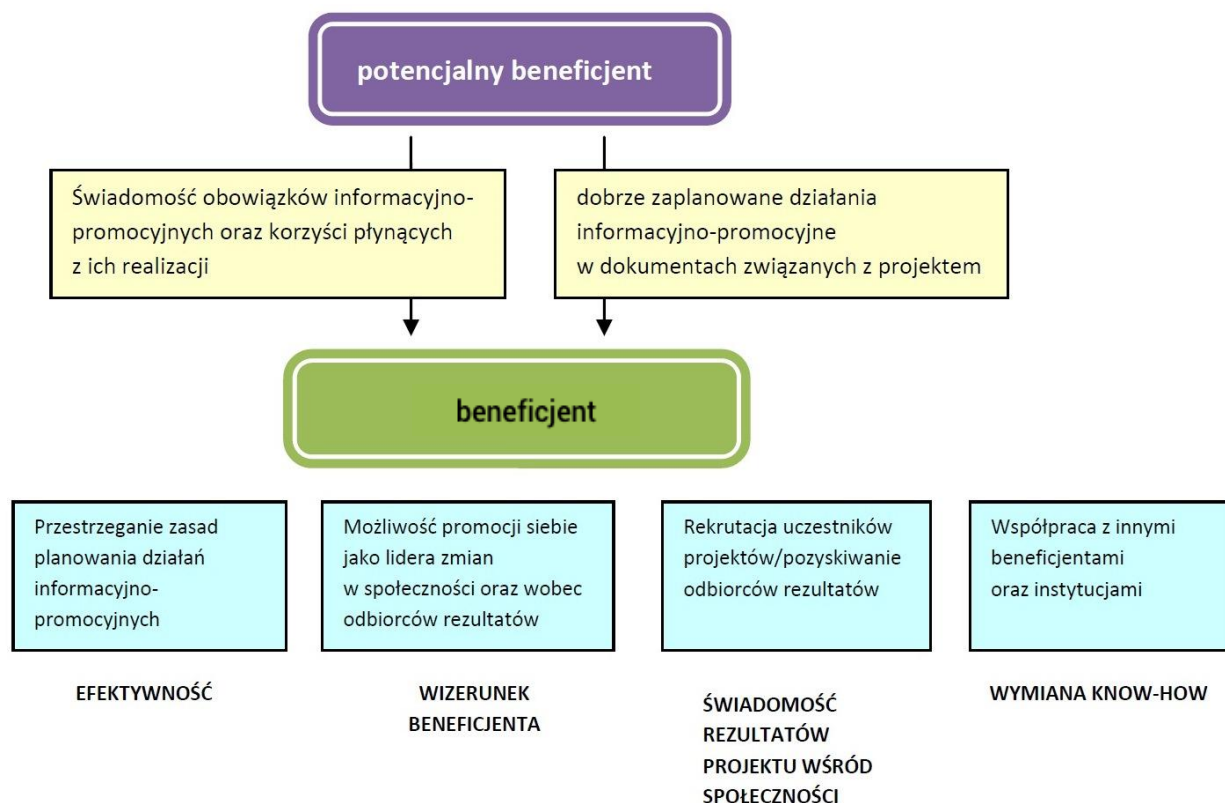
potencjalny beneficjent

Świadomość obowiązków informacyjno-promocyjnych oraz korzyści płynących z ich realizacji

dobrze zaplanowane działania informacyjno-promocyjne w dokumentach związanych z projektem

beneficjent

Przestrzeganie zasad planowania działań informacyjno-promocyjnych

Możliwość promocji siebie jako lidera zmian w społeczności oraz wobec odbiorców rezultatów

Rekrutacja uczestników projektów/pozyskiwanie odbiorców rezultatów

Współpraca z innymi beneficjentami oraz instytucjami

EFEKTYWNOŚĆ

WIZERUNEK BENEFICJENTA

ŚWIADOMOŚĆ REZULTATÓW PROJEKTU WŚRÓD SPOŁECZNOŚCI

WYMIANA KNOW-HOW